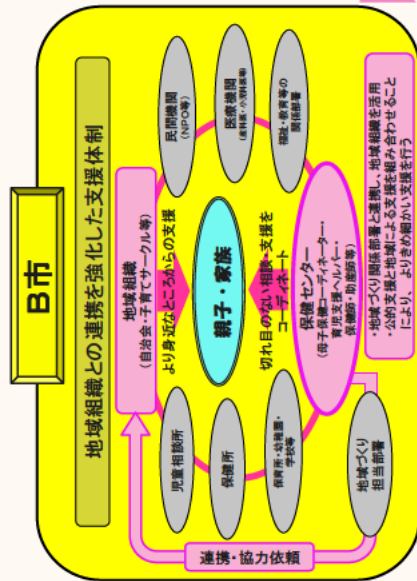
B市

地域組織との連携を強化した支援体制

民間機関
(NPO等)

医療機関
(産科医・小児科医等)

福祉・教育等の関係部署

地域組織
(自治会・子育てサークル等)

より身近なところからの支援

親子・家族

切れ目のない相談・支援をコーディネート

保健センター
(母子保健コーディネーター・育児支援ヘルパー・保健師・助産師等)

・地域づくり関係部署と連携し、地域組織等を活用
・公的な支援と地域による支援を組み合わせることにより、よりきめ細かい支援を行う

児童相談所

保健所

保育所・幼稚園・学校等

地域づくり担当部署

連携・協力依頼